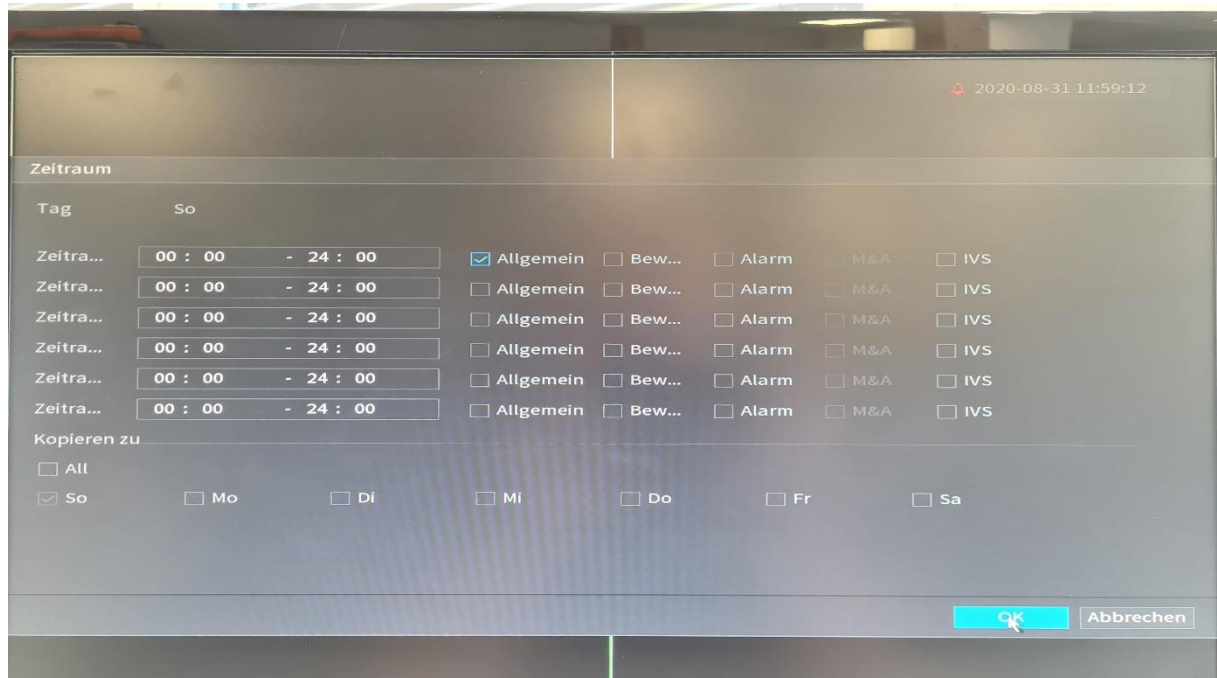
2020-08-31 11:59:12

Zeitraum

Tag So

| | | | | | | |
|---|---|---|---|---|---|---|
| Zeitra... | 00 : 00 - 24 : 00 | Allgemein | Bew... | Alarm | M&A | IVS |
| Zeitra... | 00 : 00 - 24 : 00 | Allgemein | Bew... | Alarm | M&A | IVS |
| Zeitra... | 00 : 00 - 24 : 00 | Allgemein | Bew... | Alarm | M&A | IVS |
| Zeitra... | 00 : 00 - 24 : 00 | Allgemein | Bew... | Alarm | M&A | IVS |
| Zeitra... | 00 : 00 - 24 : 00 | Allgemein | Bew... | Alarm | M&A | IVS |
| Zeitra... | 00 : 00 - 24 : 00 | Allgemein | Bew... | Alarm | M&A | IVS |

Kopieren zu

All

So Mo Di Mi Do Fr Sa

OK Abbrechen